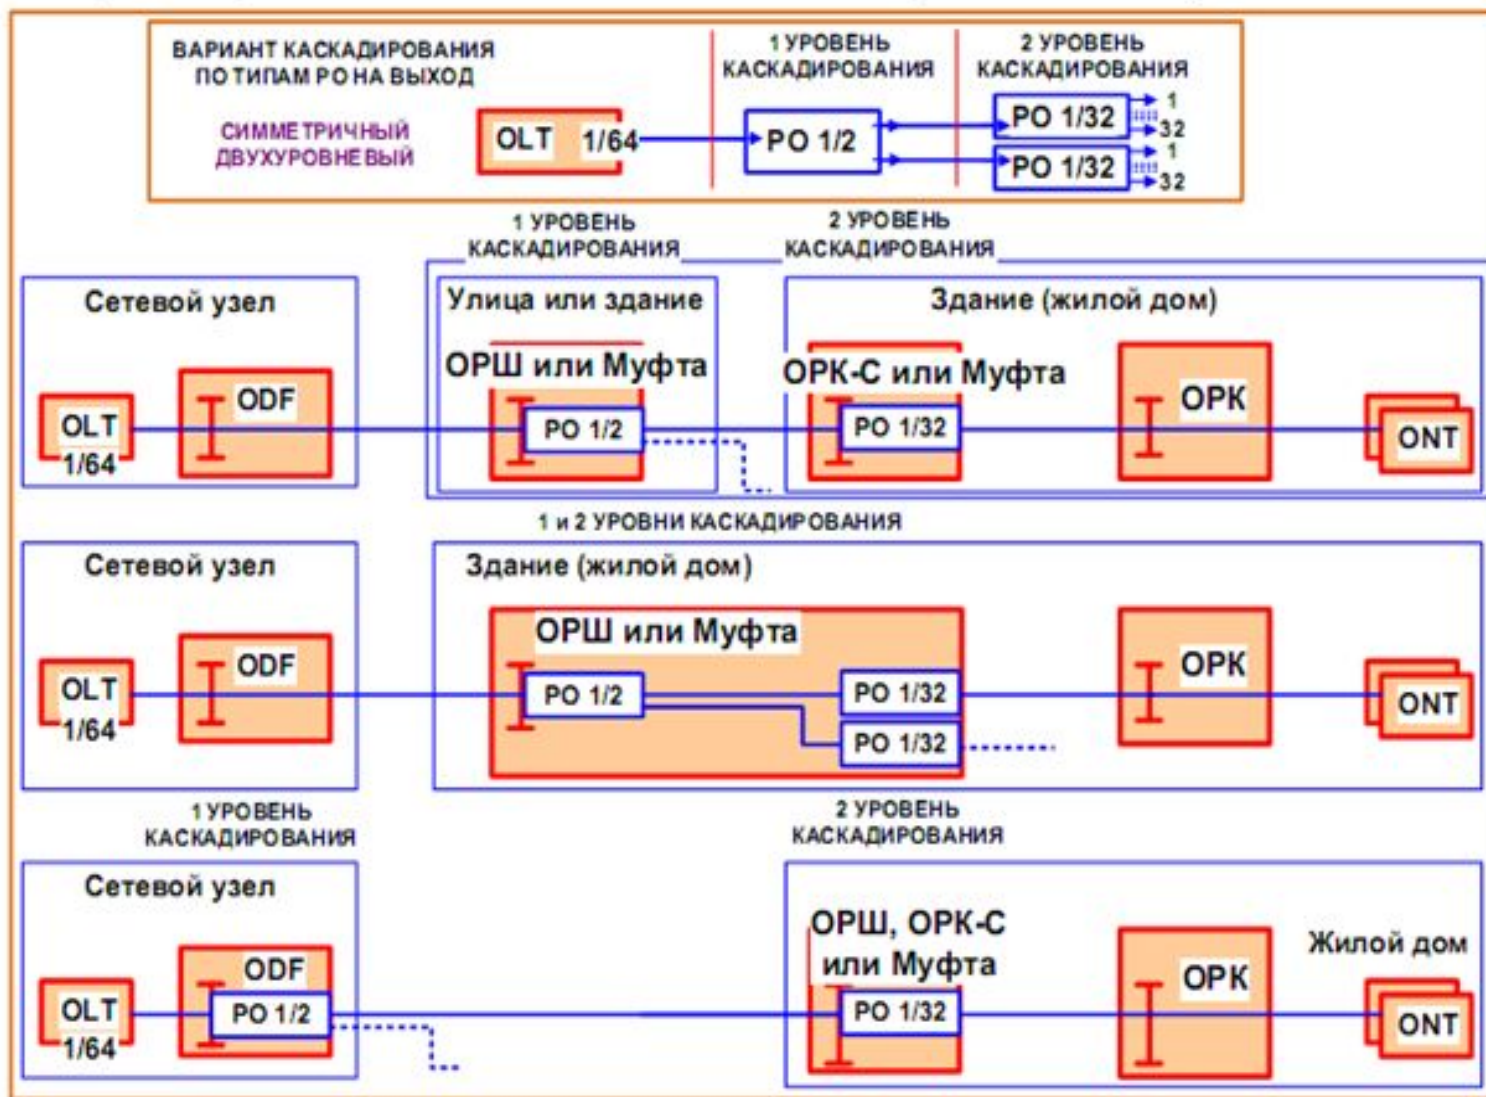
ВАРИАНТ КАСКАДИРОВАНИЯ ПО ТИПАМ РО НА ВЫХОД

1 УРОВЕНЬ КАСКАДИРОВАНИЯ

2 УРОВЕНЬ КАСКАДИРОВАНИЯ

СИММЕТРИЧНЫЙ ДВУХУРОВНЕВЫЙ

OLT 1/64

PO 1/2

PO 1/32 1 32

PO 1/32 1 32

1 УРОВЕНЬ КАСКАДИРОВАНИЯ

2 УРОВЕНЬ КАСКАДИРОВАНИЯ

Сетевой узел

OLT 1/64

ODF

Улица или здание

ОРШ или Муфта

PO 1/2

Здание (жилой дом)

ОРК-С или Муфта

PO 1/32

ОРК

ONT

1 и 2 УРОВНИ КАСКАДИРОВАНИЯ

Сетевой узел

OLT 1/64

ODF

Здание (жилой дом)

ОРШ или Муфта

PO 1/2

PO 1/32

PO 1/32

ОРК

ONT

1 УРОВЕНЬ КАСКАДИРОВАНИЯ

2 УРОВЕНЬ КАСКАДИРОВАНИЯ

Сетевой узел

OLT 1/64

ODF

PO 1/2

ОРШ, ОРК-С или Муфта

PO 1/32

ОРК

Жилой дом

ONT